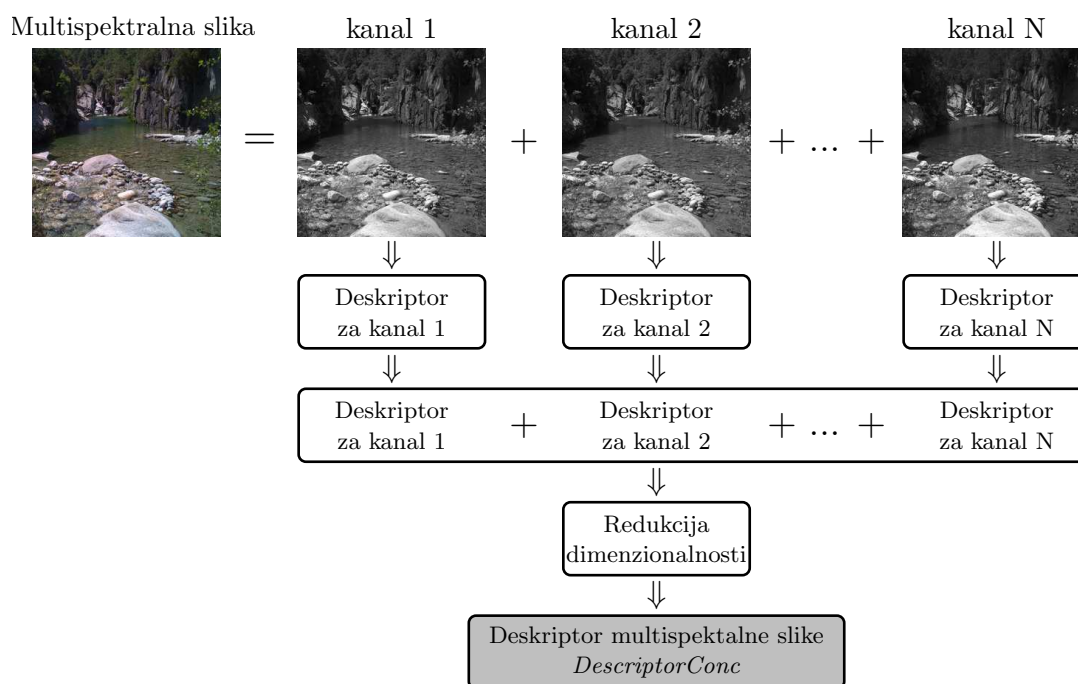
Multispektralna slika

kanal 1

kanal 2

kanal N

= + + ... +

⇓ ⇓ ⇓

Deskriptor za kanal 1

Deskriptor za kanal 2

Deskriptor za kanal N

⇓ ⇓ ⇓

Deskriptor za kanal 1 + Deskriptor za kanal 2 + ... + Deskriptor za kanal N

⇓

Redukcija dimenzionalnosti

⇓

Deskriptor multispektalne slike
$DescriptorConc$